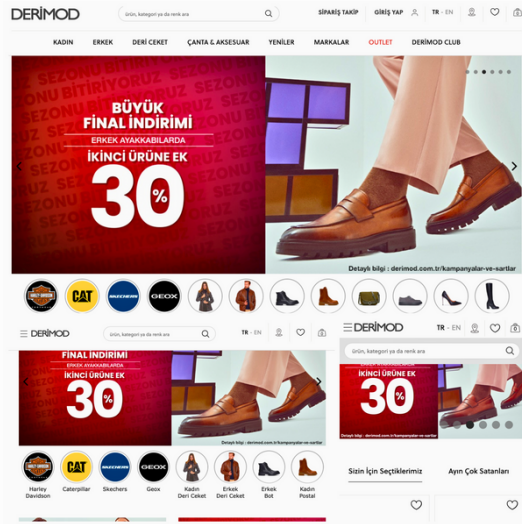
DERİMOD
ürün, kategori ya da renk ara
SİPARİŞ TAKİP
GİRİŞ YAP
TR · EN

KADIN
ERKEK
DERİ CEKET
ÇANTA & AKSESUAR
YENİLER
MARKALAR
OUTLET
DERİMOD CLUB

SEZONU BİTİRİYORUZ
BÜYÜK FİNAL İNDİRİMİ
ERKEK AYAKKABILARDA
İKİNCİ ÜRÜNE EK
30%

Detaylı bilgi : derimod.com.tr/kampanyalar-ve-sartlar

HARLEY-DAVIDSON
CAT
SKECHERS
GEOX

DERİMOD
ürün, kategori ya da renk ara
TR · EN

FİNAL İNDİRİMİ
ERKEK AYAKKABILARDA
İKİNCİ ÜRÜNE EK
30%
Detaylı bilgi : derimod.com.tr/kampanyalar-ve-sartlar

Harley Davidson
Caterpillar
Skechers
Geox
Kadın Deri Ceket
Erkek Deri Ceket
Erkek Bot
Kadın Postal

DERİMOD
TR · EN
ürün, kategori ya da renk ara
İKİNCİ ÜRÜNE EK
30%
Detaylı bilgi : derimod.com.tr/kampanyalar-ve-sartlar

Sizin İçin Seçtiklerimiz
Ayın Çok Satanları